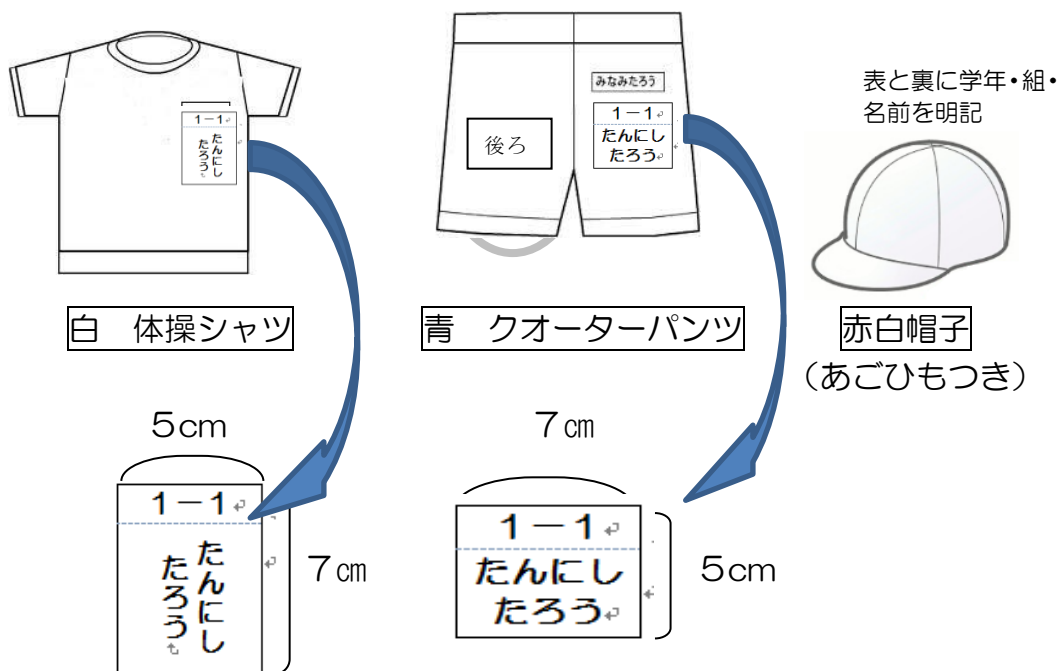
1－1
たんにし
たろう

みなみたろう

後ろ

1－1
たんにし
たろう

表と裏に学年・組・名前を明記

白　体操シャツ

青　クオーターパンツ

赤白帽子
（あごひもつき）

5cm

7㎝

1－1
たんにし
たろう

7㎝

1－1
たんにし
たろう

5cm